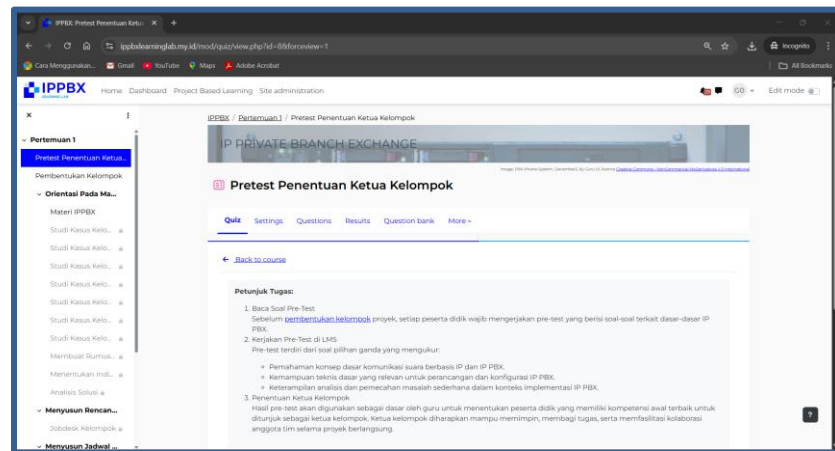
IPPBX: Pretest Penentuan Ketua ×  +

ippbxlearninglab.my.id/mod/quiz/view.php?id=8&forceview=1

Incognito

Cara Menggunakan...  Gmail  YouTube  Maps  Adobe Acrobat  All Bookmarks

IPPBX LEARNING LAB  Home  Dashboard  Project Based Learning  Site administration  GO  Edit mode

Pertemuan 1
Pretest Penentuan Ketua...
Pembentukan Kelompok
Orientasi Pada Ma...
Materi IPPBX
Studi Kasus Kelo...
Studi Kasus Kelo...
Studi Kasus Kelo...
Studi Kasus Kelo...
Studi Kasus Kelo...
Studi Kasus Kelo...
Studi Kasus Kelo...
Membuat Rumus...
Menentukan Indi...
Analisis Solusi
Menyusun Rencan...
Jobdesk Kelompok
Menyusun Jadwal ...

IPPBX / Pertemuan 1 / Pretest Penentuan Ketua Kelompok

IP PRIVATE BRANCH EXCHANGE

Pretest Penentuan Ketua Kelompok

Quiz  Settings  Questions  Results  Question bank  More

← Back to course

Petunjuk Tugas:

1. Baca Soal Pre-Test
Sebelum pembentukan kelompok proyek, setiap peserta didik wajib mengerjakan pre-test yang berisi soal-soal terkait dasar-dasar IP PBX.
2. Kerjakan Pre-Test di LMS
Pre-test terdiri dari soal pilihan ganda yang mengukur:
◦ Pemahaman konsep dasar komunikasi suara berbasis IP dan IP PBX.
◦ Kemampuan teknis dasar yang relevan untuk perancangan dan konfigurasi IP PBX.
◦ Keterampilan analisis dan pemecahan masalah sederhana dalam konteks implementasi IP PBX.
3. Penentuan Ketua Kelompok
Hasil pre-test akan digunakan sebagai dasar oleh guru untuk menentukan peserta didik yang memiliki kompetensi awal terbaik untuk ditunjuk sebagai ketua kelompok. Ketua kelompok diharapkan mampu memimpin, membagi tugas, serta memfasilitasi kolaborasi anggota tim selama proyek berlangsung.

?